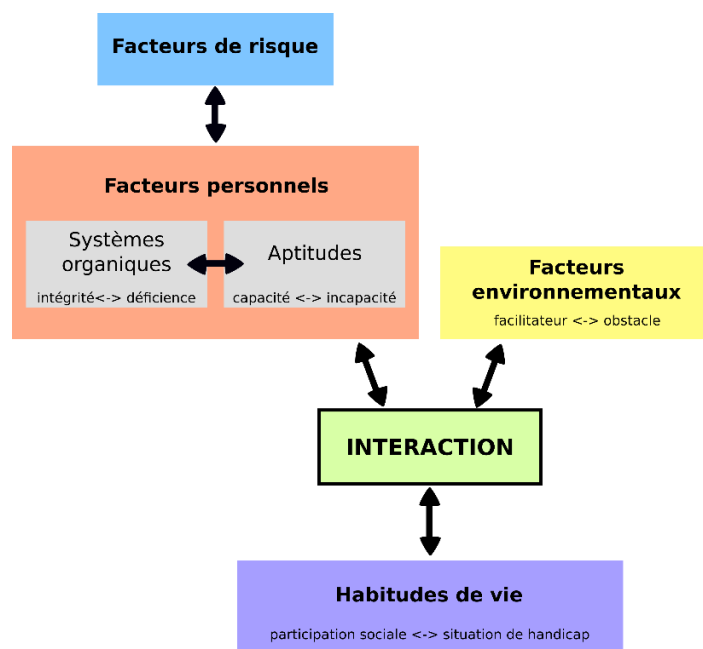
Facteurs de risque

Facteurs personnels

Systèmes organiques

intégrité<-> déficience

Aptitudes

capacité <-> incapacité

Facteurs environnementaux

facilitateur <-> obstacle

INTERACTION

Habitudes de vie

participation sociale <-> situation de handicap